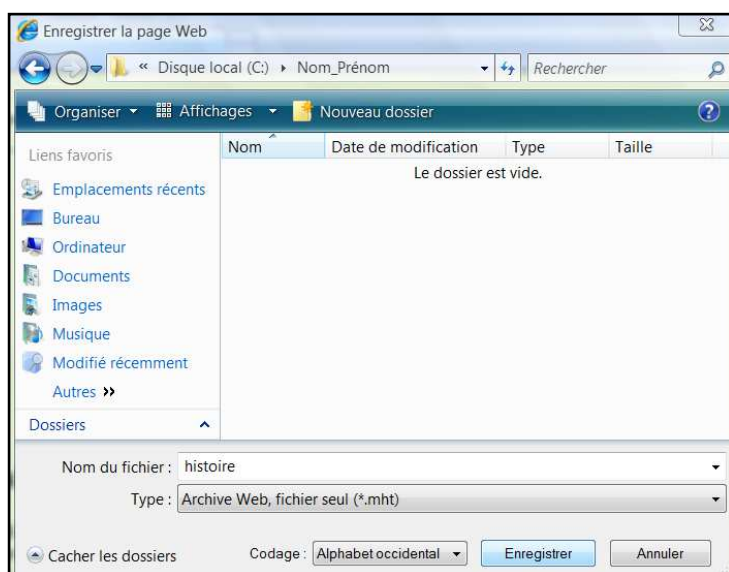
Enregistrer la page Web

« Disque local (C:) › Nom_Prénom

Rechercher

Organiser ▾ Affichages ▾ Nouveau dossier

Liens favoris

Emplacements récents

Bureau

Ordinateur

Documents

Images

Musique

Modifié récemment

Autres »

Dossiers

| Nom | Date de modification | Type | Taille |
|---|---|---|---|

Le dossier est vide.

Nom du fichier : histoire

Type : Archive Web, fichier seul (*.mht)

Cacher les dossiers

Codage : Alphabet occidental

Enregistrer

Annuler